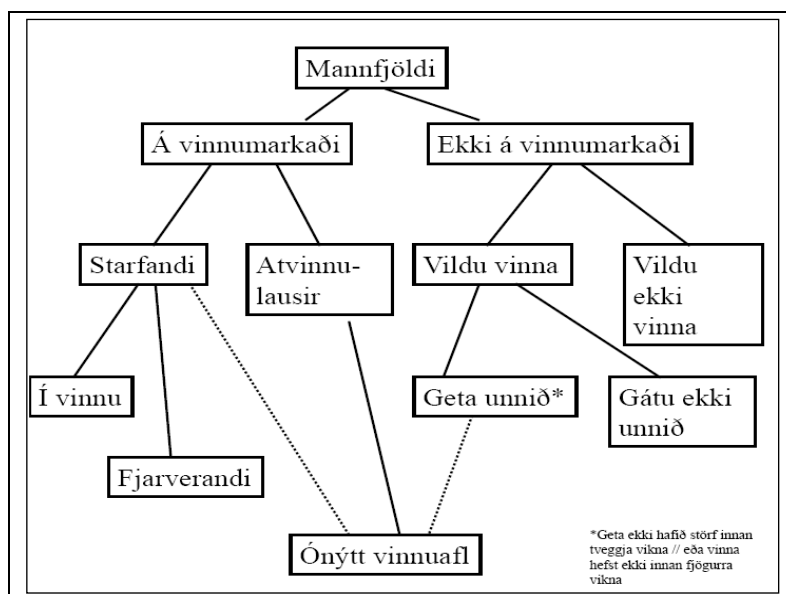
Mannfjöldi

Á vinnumarkaði

Ekki á vinnumarkaði

Starfandi

Atvinnulausir

Vildu vinna

Vildu ekki vinna

Í vinnu

Geta unnið*

Gátu ekki unnið

Fjarverandi

Ónýtt vinnuafl

*Geta ekki hafið störf innan tveggja vikna // eða vinna hefst ekki innan fjögurra vikna